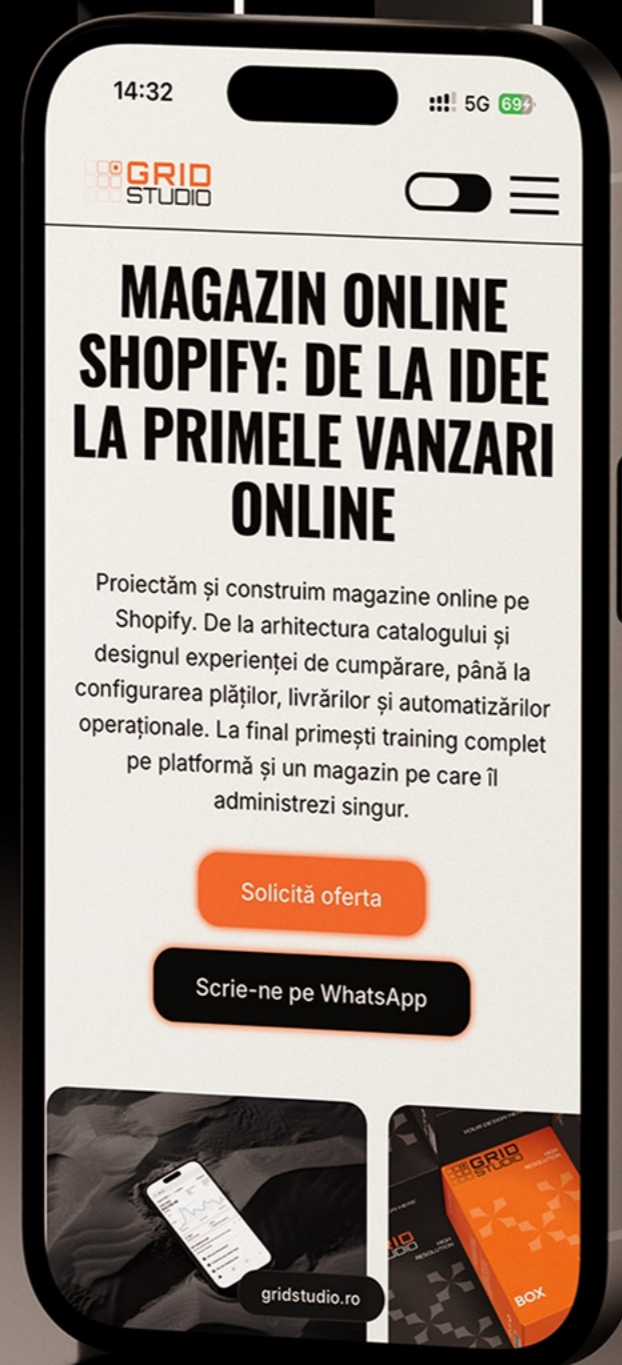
14:32

5G 69

GRID STUDIO

MAGAZIN ONLINE SHOPIFY: DE LA IDEE LA PRIMELE VANZARI ONLINE

Proiectăm și construim magazine online pe Shopify. De la arhitectura catalogului și designul experienței de cumpărare, până la configurarea plăților, livrărilor și automatizărilor operaționale. La final primești training complet pe platformă și un magazin pe care îl administrezi singur.

Solicită oferta

Scrie-ne pe WhatsApp

YOUR DESIGN HERE

GRID STUDIO

HIGH RESOLUTION

GRID STUDIO

HIGH RESOLUTION

BOX

gridstudio.ro